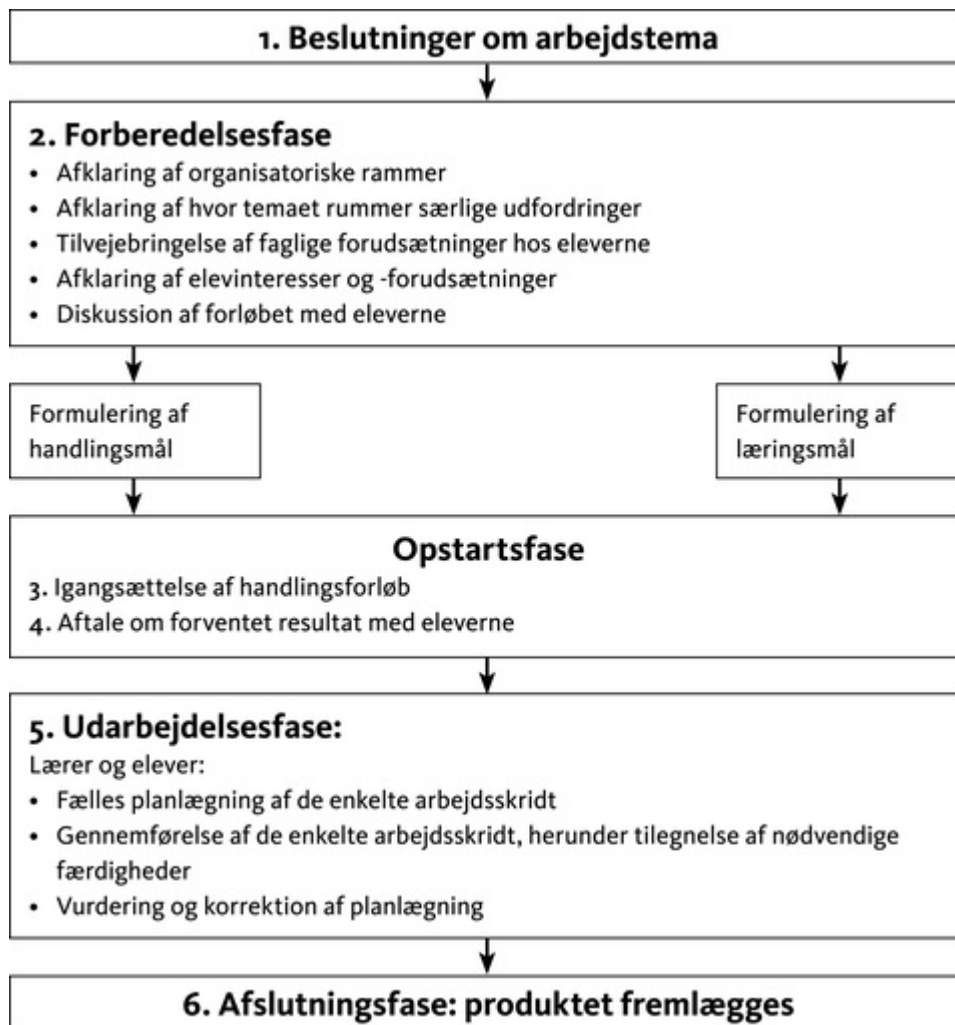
1. Beslutninger om arbejdstema

2. Forberedelsesfase
• Afklaring af organisatoriske rammer
• Afklaring af hvor temaet rummer særlige udfordringer
• Tilvejebringelse af faglige forudsætninger hos eleverne
• Afklaring af elevinteresser og -forudsætninger
• Diskussion af forløbet med eleverne

Formulering af handlingsmål

Formulering af læringsmål

Opstartsfase
3. Igangsættelse af handlingsforløb
4. Aftale om forventet resultat med eleverne

5. Udarbejdelsesfase:
Lærer og elever:
• Fælles planlægning af de enkelte arbejdsskridt
• Gennemførelse af de enkelte arbejdsskridt, herunder tilegnelse af nødvendige færdigheder
• Vurdering og korrektion af planlægning

6. Afslutningsfase: produktet fremlægges